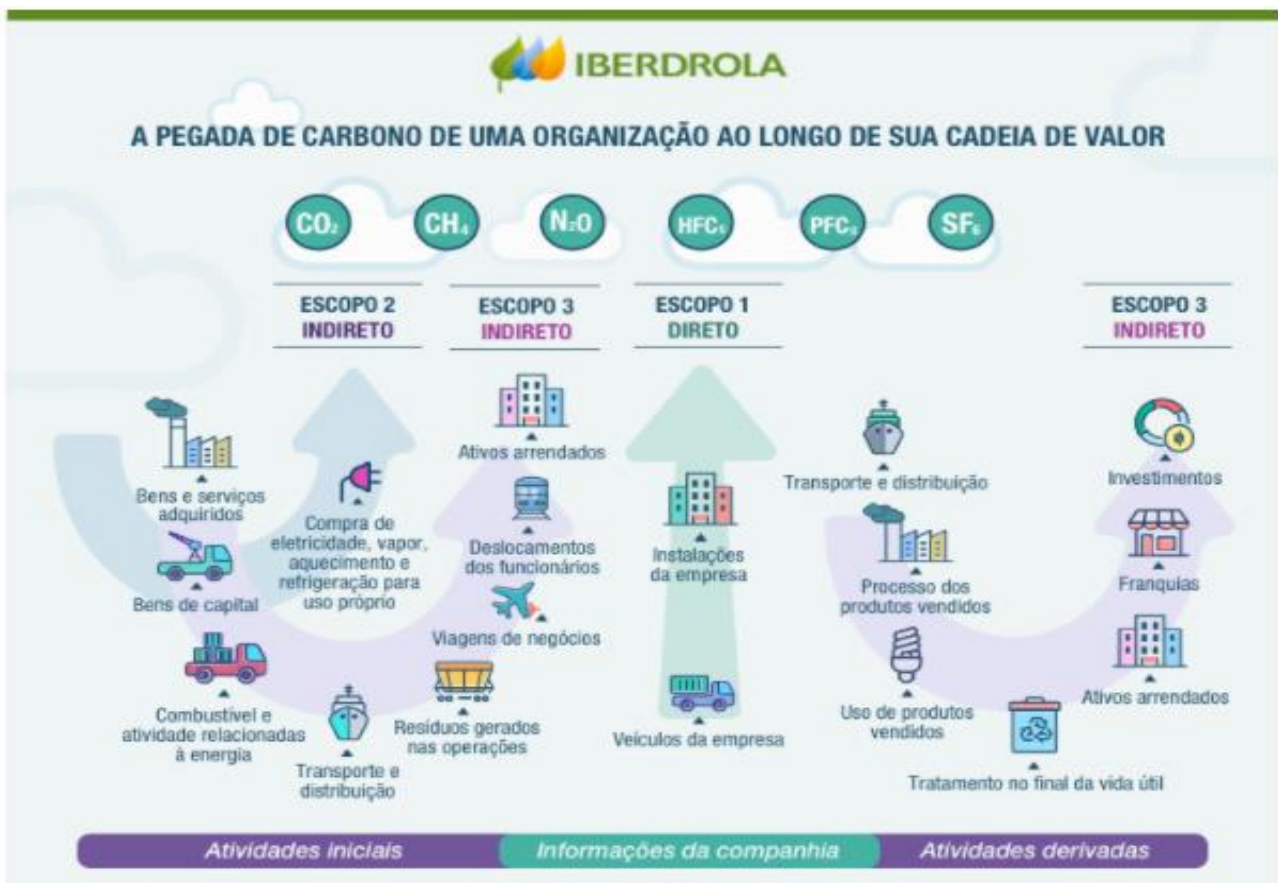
IBERDROLA

A PEGADA DE CARBONO DE UMA ORGANIZAÇÃO AO LONGO DE SUA CADEIA DE VALOR

$CO_2$ $CH_4$ $N_2O$ $HFC_s$ $PFC_s$ $SF_6$

ESCOPO 2
INDIRETO

ESCOPO 3
INDIRETO

ESCOPO 1
DIRETO

ESCOPO 3
INDIRETO

Bens e serviços adquiridos

Bens de capital

Combustível e atividade relacionadas à energia

Compra de eletricidade, vapor, aquecimento e refrigeração para uso próprio

Transporte e distribuição

Ativos arrendados

Deslocamentos dos funcionários

Viagens de negócios

Resíduos gerados nas operações

Instalações da empresa

Veículos da empresa

Transporte e distribuição

Processo dos produtos vendidos

Uso de produtos vendidos

Tratamento no final da vida útil

Investimentos

Franquias

Ativos arrendados

Atividades iniciais

Informações da companhia

Atividades derivadas